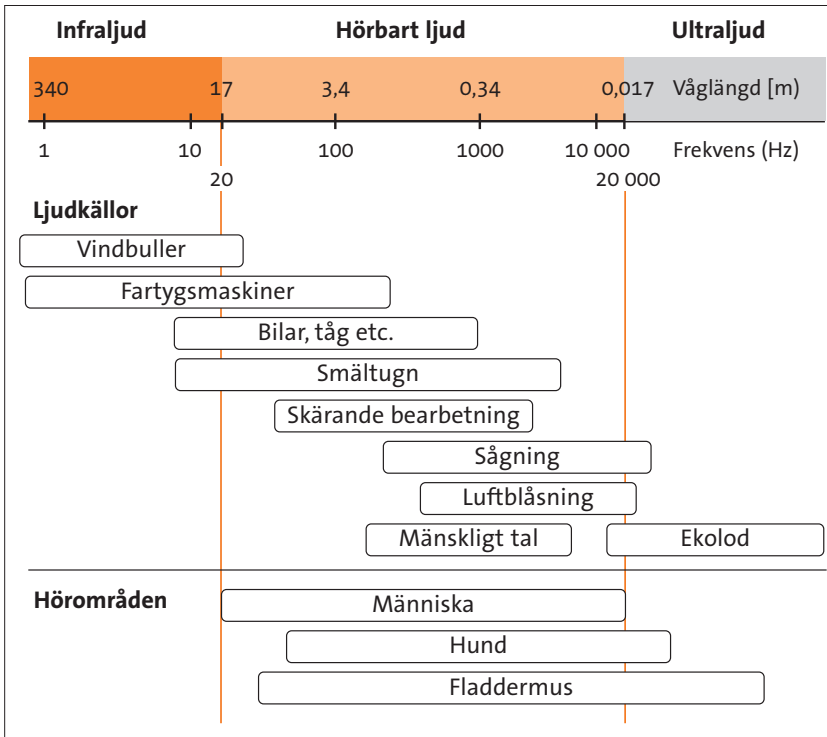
Infraljud
Hörbart ljud
Ultraljud

340
17
3,4
0,34
0,017
Våglängd [m]

1
10
100
1000
10 000
Frekvens (Hz)
20
20 000

Ljudkällor
Vindbuller
Fartygsmaskiner
Bilar, tåg etc.
Smältugn
Skärande bearbetning
Sågning
Luftblåsning
Mänskligt tal
Ekolod

Hörområden
Människa
Hund
Fladdermus